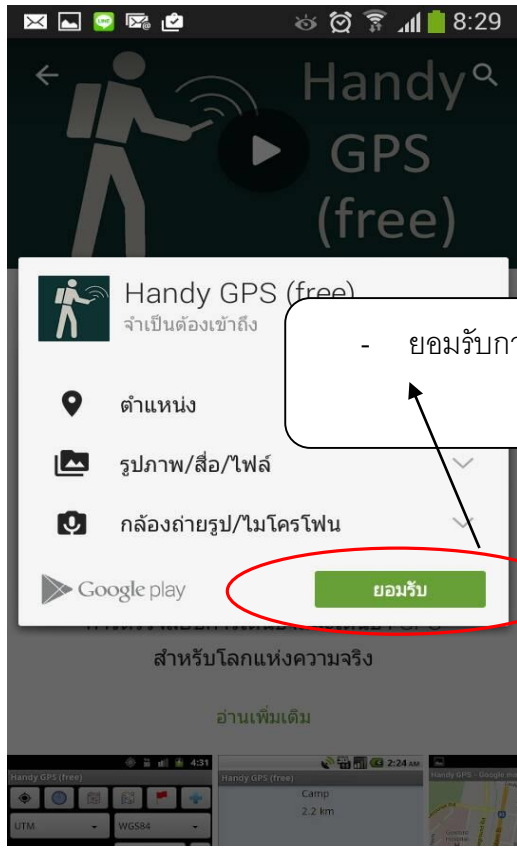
8:29

Handy GPS (free)

Handy GPS (free)
จำเป็นต้องเข้าถึง

- ยอมรับกา

ตำแหน่ง

รูปภาพ/สื่อ/ไฟล์

กล้องถ่ายรูป/ไมโครโฟน

Google play

ยอมรับ

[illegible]
สำหรับโลกแห่งความจริง

อ่านเพิ่มเติม

4:31
Handy GPS (free)
UTM
WGS84

2:24 AM
Handy GPS (free)
Camp
2.2 km

Handy GPS - Google ma